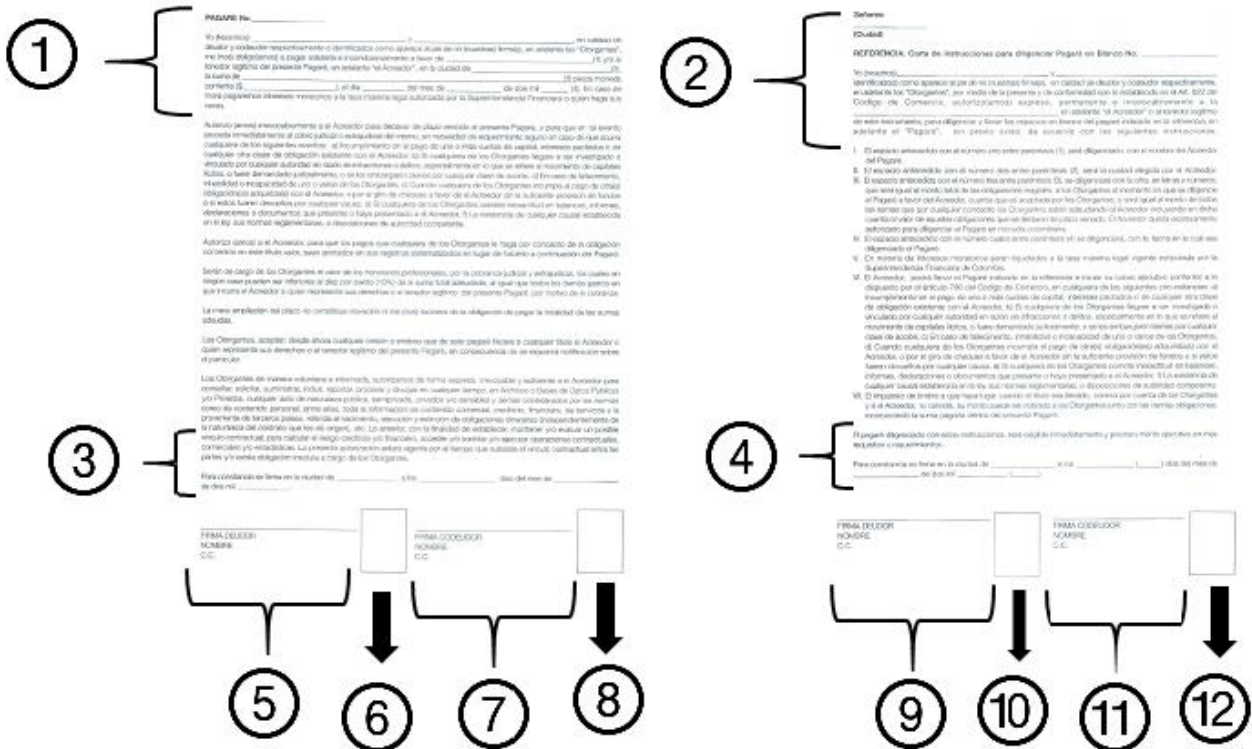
1

PAGARE No.

2

Señores

(Ciudad)

REFERENCIA: Carta de instrucciones para diligenciar Pagaré en Blanco No.

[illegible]

3

Para constancia se firma en la ciudad de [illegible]

4

Para constancia se firma en la ciudad de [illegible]

FIRMA DEUDOR
NOMBRE
C.C.

FIRMA CODEUDOR
NOMBRE
C.C.

FIRMA DEUDOR
NOMBRE
C.C.

FIRMA CODEUDOR
NOMBRE
C.C.

5

6

7

8

9

10

11

12